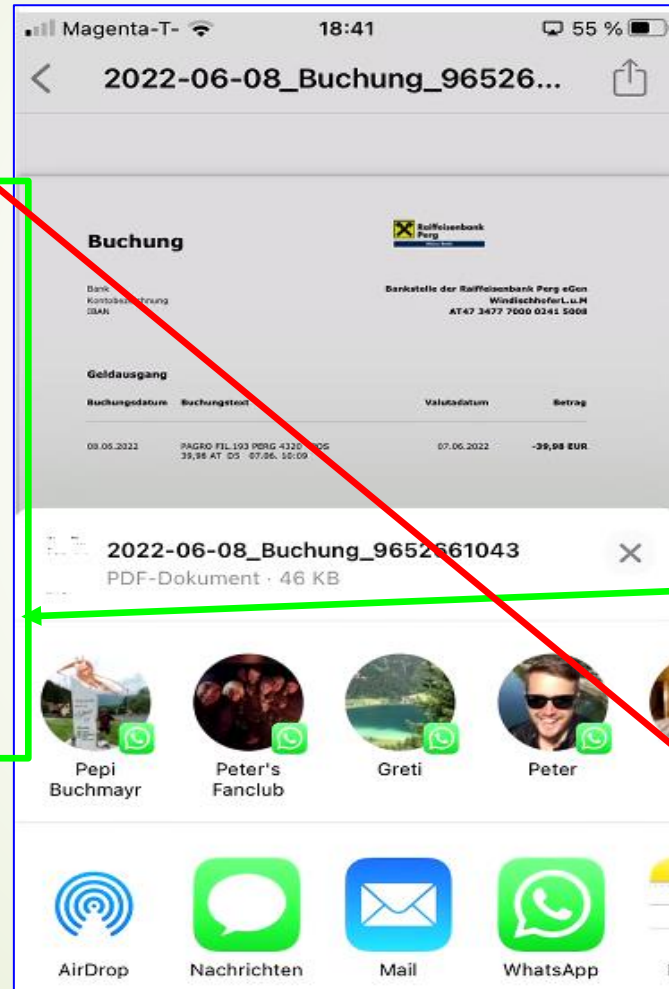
Magenta-T- 18:41 55 %

2022-06-08_Buchung_96526...

Buchung

Raiffeisenbank Perg

Bank
Kontobezeichnung
IBAN

Bankstelle der Raiffeisenbank Perg eGen
WindischhoferL.u.M
AT47 3477 7000 0241 5008

Geldausgang

| Buchungsdatum | Buchungstext | Valutadatum | Betrag |
|---|---|---|---|
| 08.06.2022 | PAGRO FIL.193 PERG 4320 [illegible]DS 39,98 AT D5 07.06. 10:09 | 07.06.2022 | -39,98 EUR |

2022-06-08_Buchung_9652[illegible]61043
PDF-Dokument · 46 KB

Pepi Buchmayr

Peter's Fanclub

Greti

Peter

AirDrop

Nachrichten

Mail

WhatsApp